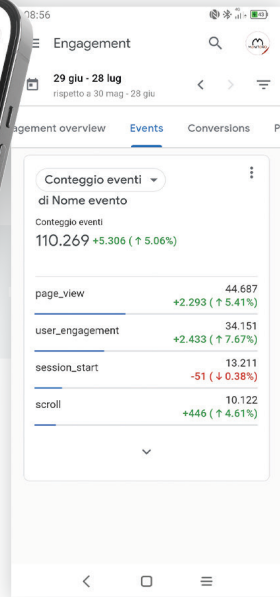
08:56

Engagement

29 giu - 28 lug
rispetto a 30 mag - 28 giu

gement overview Events Conversions P

Conteggio eventi
di Nome evento

Conteggio eventi
110.269 +5.306 (↑ 5.06%)

| | |
|---|---|
| page_view | 44.687 +2.293 (↑ 5.41%) |
| user_engagement | 34.151 +2.433 (↑ 7.67%) |
| session_start | 13.211 -51 (↓ 0.38%) |
| scroll | 10.122 +446 (↑ 4.61%) |